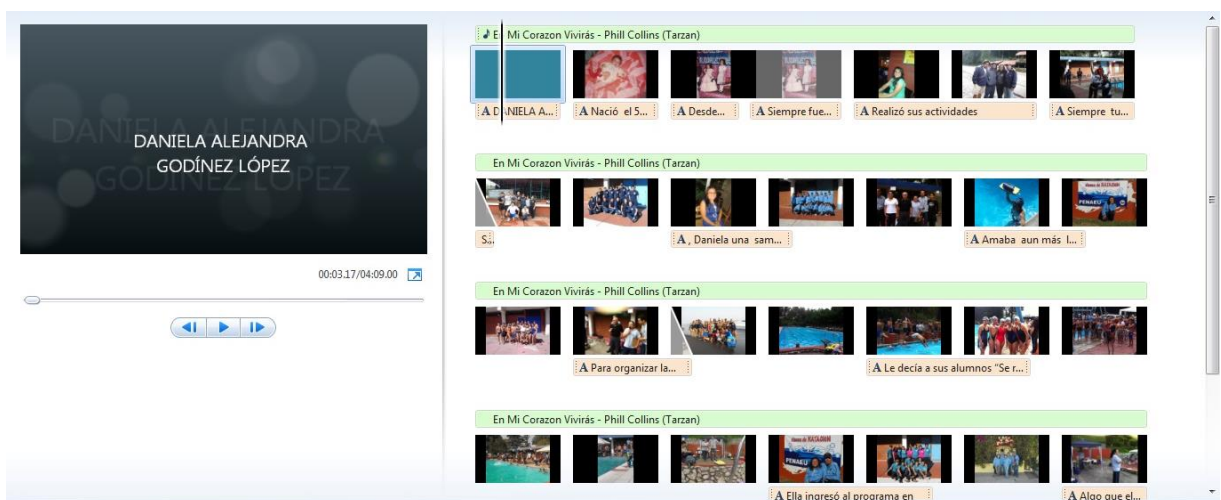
DANIELA ALEJANDRA GODÍNEZ LÓPEZ

DANIELA ALEJANDRA GODÍNEZ LÓPEZ

00:03.17/04:09.00

♪ En Mi Corazon Vivirás - Phill Collins (Tarzan)

A DANIELA A...
A Nació el 5...
A Desde...
A Siempre fue...
A Realizó sus actividades
A Siempre tu...

En Mi Corazon Vivirás - Phill Collins (Tarzan)

S...
A , Daniela una sam...
A Amaba aun más l...

En Mi Corazon Vivirás - Phill Collins (Tarzan)

A Para organizar la...
A Le decía a sus alumnos "Se r...

En Mi Corazon Vivirás - Phill Collins (Tarzan)

A Ella ingresó al programa en
A Algo que el...